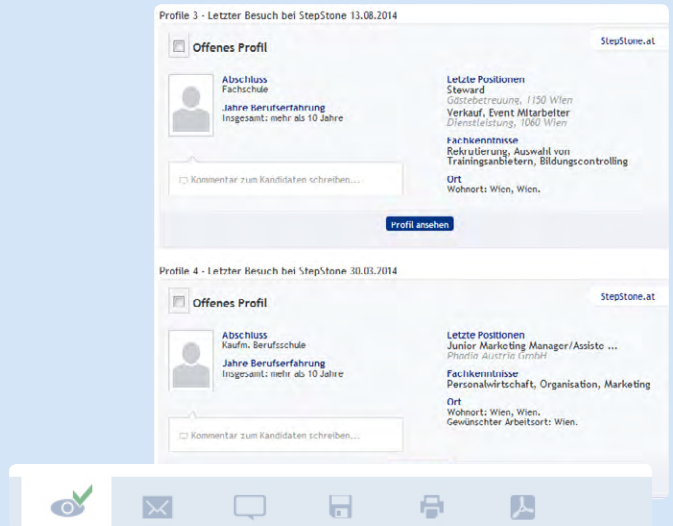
Profile 3 - Letzter Besuch bei StepStone 13.08.2014

Offenes Profil

StepStone.at

Abschluss
Fachschule

Jahre Berufserfahrung
Insgesamt: mehr als 10 Jahre

Letzte Positionen
Steward
Gästebetreuung, 1150 Wien
Verkauf, Event Mitarbeiter
Dienstleistung, 1060 Wien

Fachkenntnisse
Rekrutierung, Auswahl von Trainingsanbietern, Bildungscontrolling

Ort
Wohnort: Wien, Wien.

Kommentar zum Kandidaten schreiben...

Profil ansehen

Profile 4 - Letzter Besuch bei StepStone 30.03.2014

Offenes Profil

StepStone.at

Abschluss
Kaufm. Berufsschule

Jahre Berufserfahrung
Insgesamt: mehr als 10 Jahre

Letzte Positionen
Junior Marketing Manager/Assiste ...
Phadia Austria GmbH

Fachkenntnisse
Personalwirtschaft, Organisation, Marketing

Ort
Wohnort: Wien, Wien.
Gewünschter Arbeitsort: Wien.

Kommentar zum Kandidaten schreiben...